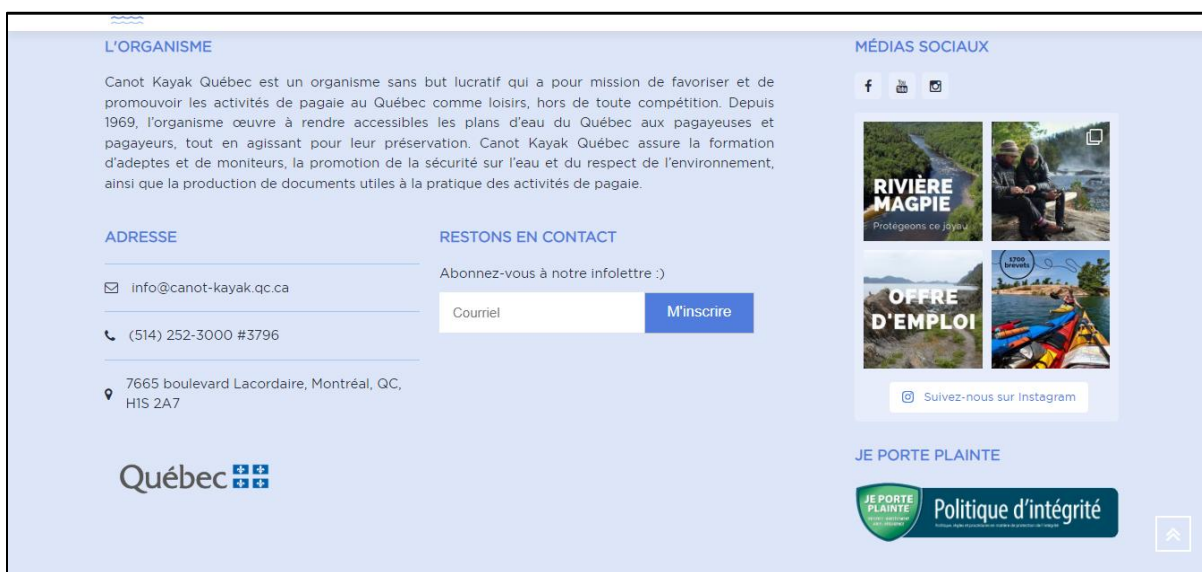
L'ORGANISME

Canot Kayak Québec est un organisme sans but lucratif qui a pour mission de favoriser et de promouvoir les activités de pagaie au Québec comme loisirs, hors de toute compétition. Depuis 1969, l'organisme œuvre à rendre accessibles les plans d'eau du Québec aux pagayeuses et pagayeurs, tout en agissant pour leur préservation. Canot Kayak Québec assure la formation d'adeptes et de moniteurs, la promotion de la sécurité sur l'eau et du respect de l'environnement, ainsi que la production de documents utiles à la pratique des activités de pagaie.

ADRESSE

info@canot-kayak.qc.ca

(514) 252-3000 #3796

7665 boulevard Lacordaire, Montréal, QC, H1S 2A7

Québec

RESTONS EN CONTACT

Abonnez-vous à notre infolettre :)

Courriel

M'inscrire

MÉDIAS SOCIAUX

RIVIÈRE MAGPIE
Protégeons ce joyau

1700 brevets

OFFRE D'EMPLOI

Suivez-nous sur Instagram

JE PORTE PLAINTE

JE PORTE PLAINTE
Politique d'intégrité
Politique, règles et procédures en matière de protection de l'intégrité